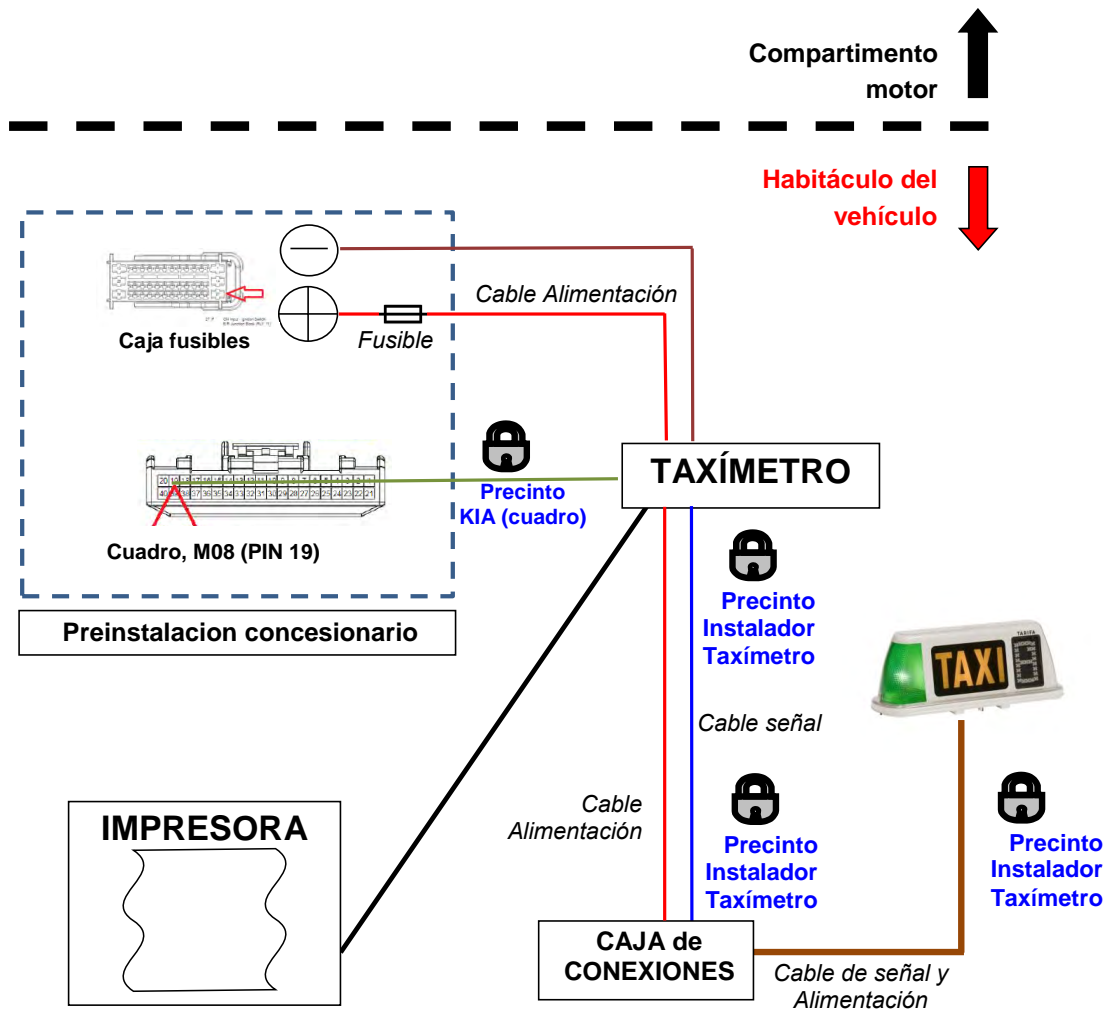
Compartimento motor

Habitáculo del vehículo

Cable Alimentación

Fusible

Caja fusibles

Precinto KIA (cuadro)

TAXÍMETRO

Cuadro, M08 (PIN 19)

Preinstalacion concesionario

Precinto Instalador Taxímetro

TAXI

Cable señal

Cable Alimentación

Precinto Instalador Taxímetro

Precinto Instalador Taxímetro

IMPRESORA

CAJA de CONEXIONES

Cable de señal y Alimentación